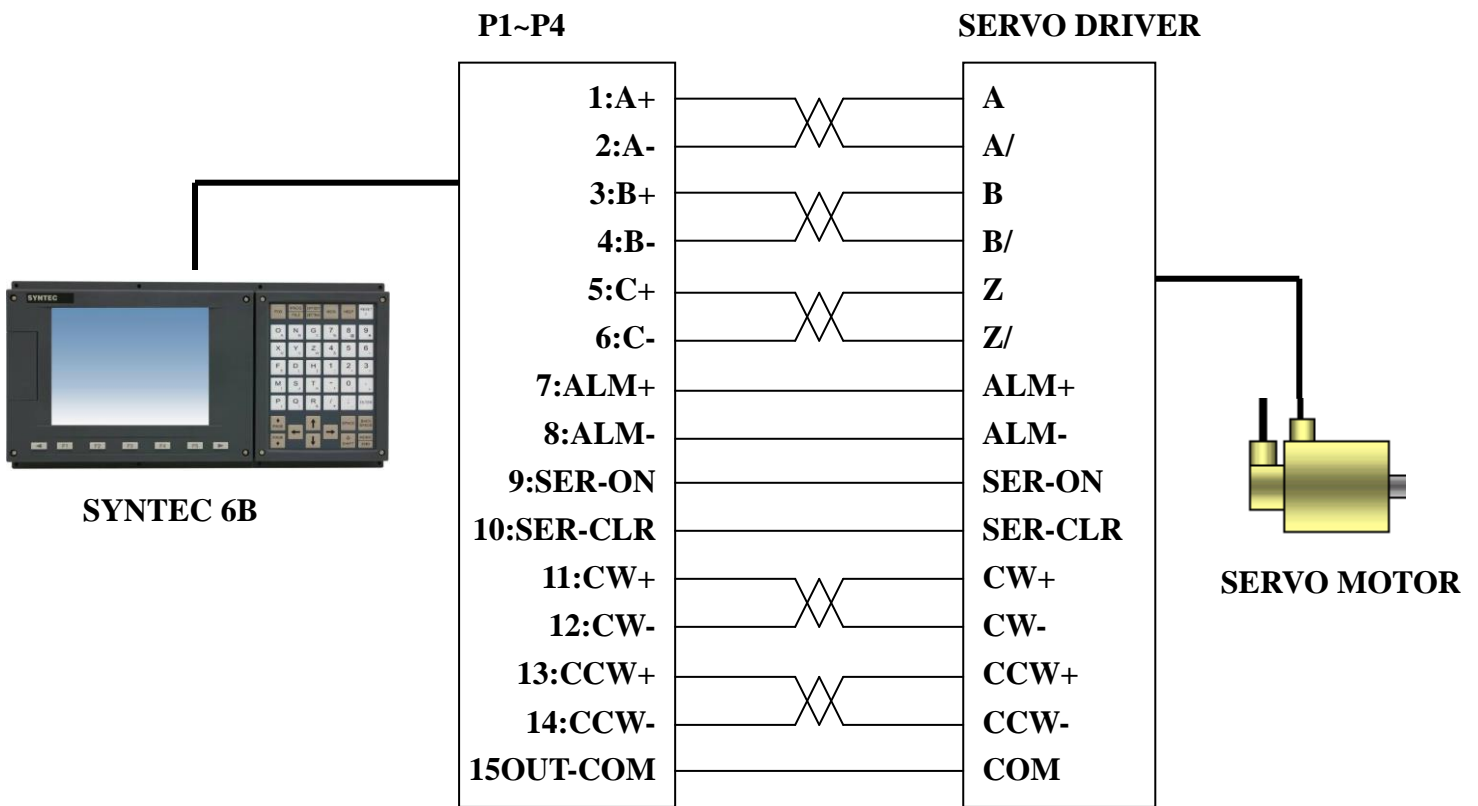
P1~P4

SERVO DRIVER

1:A+
2:A-
3:B+
4:B-
5:C+
6:C-
7:ALM+
8:ALM-
9:SER-ON
10:SER-CLR
11:CW+
12:CW-
13:CCW+
14:CCW-
15OUT-COM

A
A/
B
B/
Z
Z/
ALM+
ALM-
SER-ON
SER-CLR
CW+
CW-
CCW+
CCW-
COM

SYNTEC

SYNTEC 6B

SERVO MOTOR